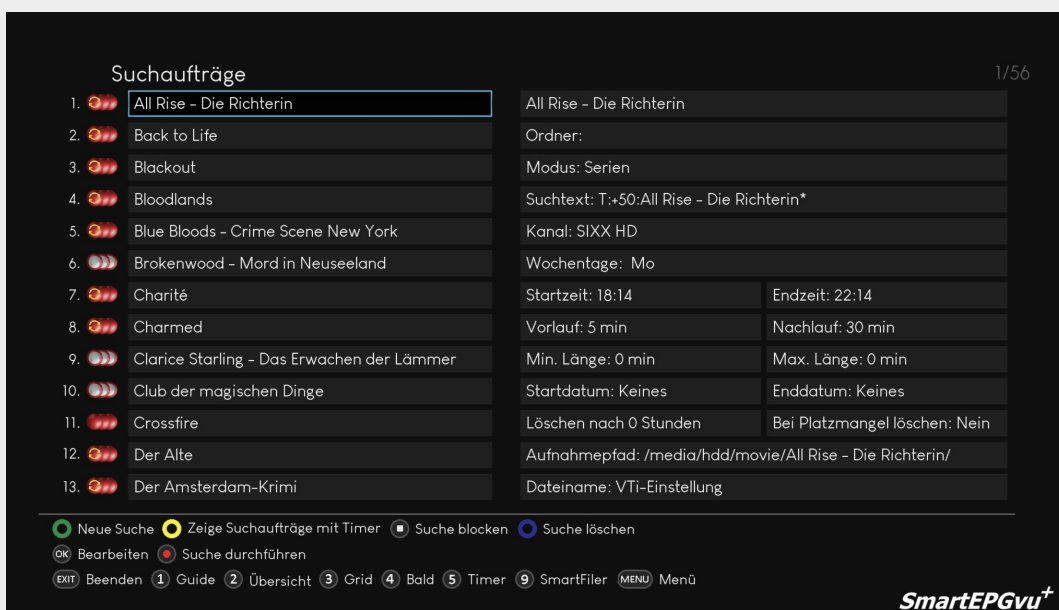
Suchaufträge

1/56

1. All Rise - Die Richterin
2. Back to Life
3. Blackout
4. Bloodlands
5. Blue Bloods - Crime Scene New York
6. Brokenwood - Mord in Neuseeland
7. Charité
8. Charmed
9. Clarice Starling - Das Erwachen der Lämmer
10. Club der magischen Dinge
11. Crossfire
12. Der Alte
13. Der Amsterdam-Krimi

All Rise - Die Richterin
Ordner:
Modus: Serien
Suchtext: T:+50:All Rise - Die Richterin*
Kanal: SIXX HD
Wochentage: Mo
Startzeit: 18:14
Endzeit: 22:14
Vorlauf: 5 min
Nachlauf: 30 min
Min. Länge: 0 min
Max. Länge: 0 min
Startdatum: Keines
Enddatum: Keines
Löschen nach 0 Stunden
Bei Platzmangel löschen: Nein
Aufnahmepfad: /media/hdd/movie/All Rise - Die Richterin/
Dateiname: VTi-Einstellung

Neue Suche Zeige Suchaufträge mit Timer Suche blocken Suche löschen
OK Bearbeiten Suche durchführen
EXIT Beenden 1 Guide 2 Übersicht 3 Grid 4 Bald 5 Timer 9 SmartFiler MENU Menü

SmartEPGvu$^+$